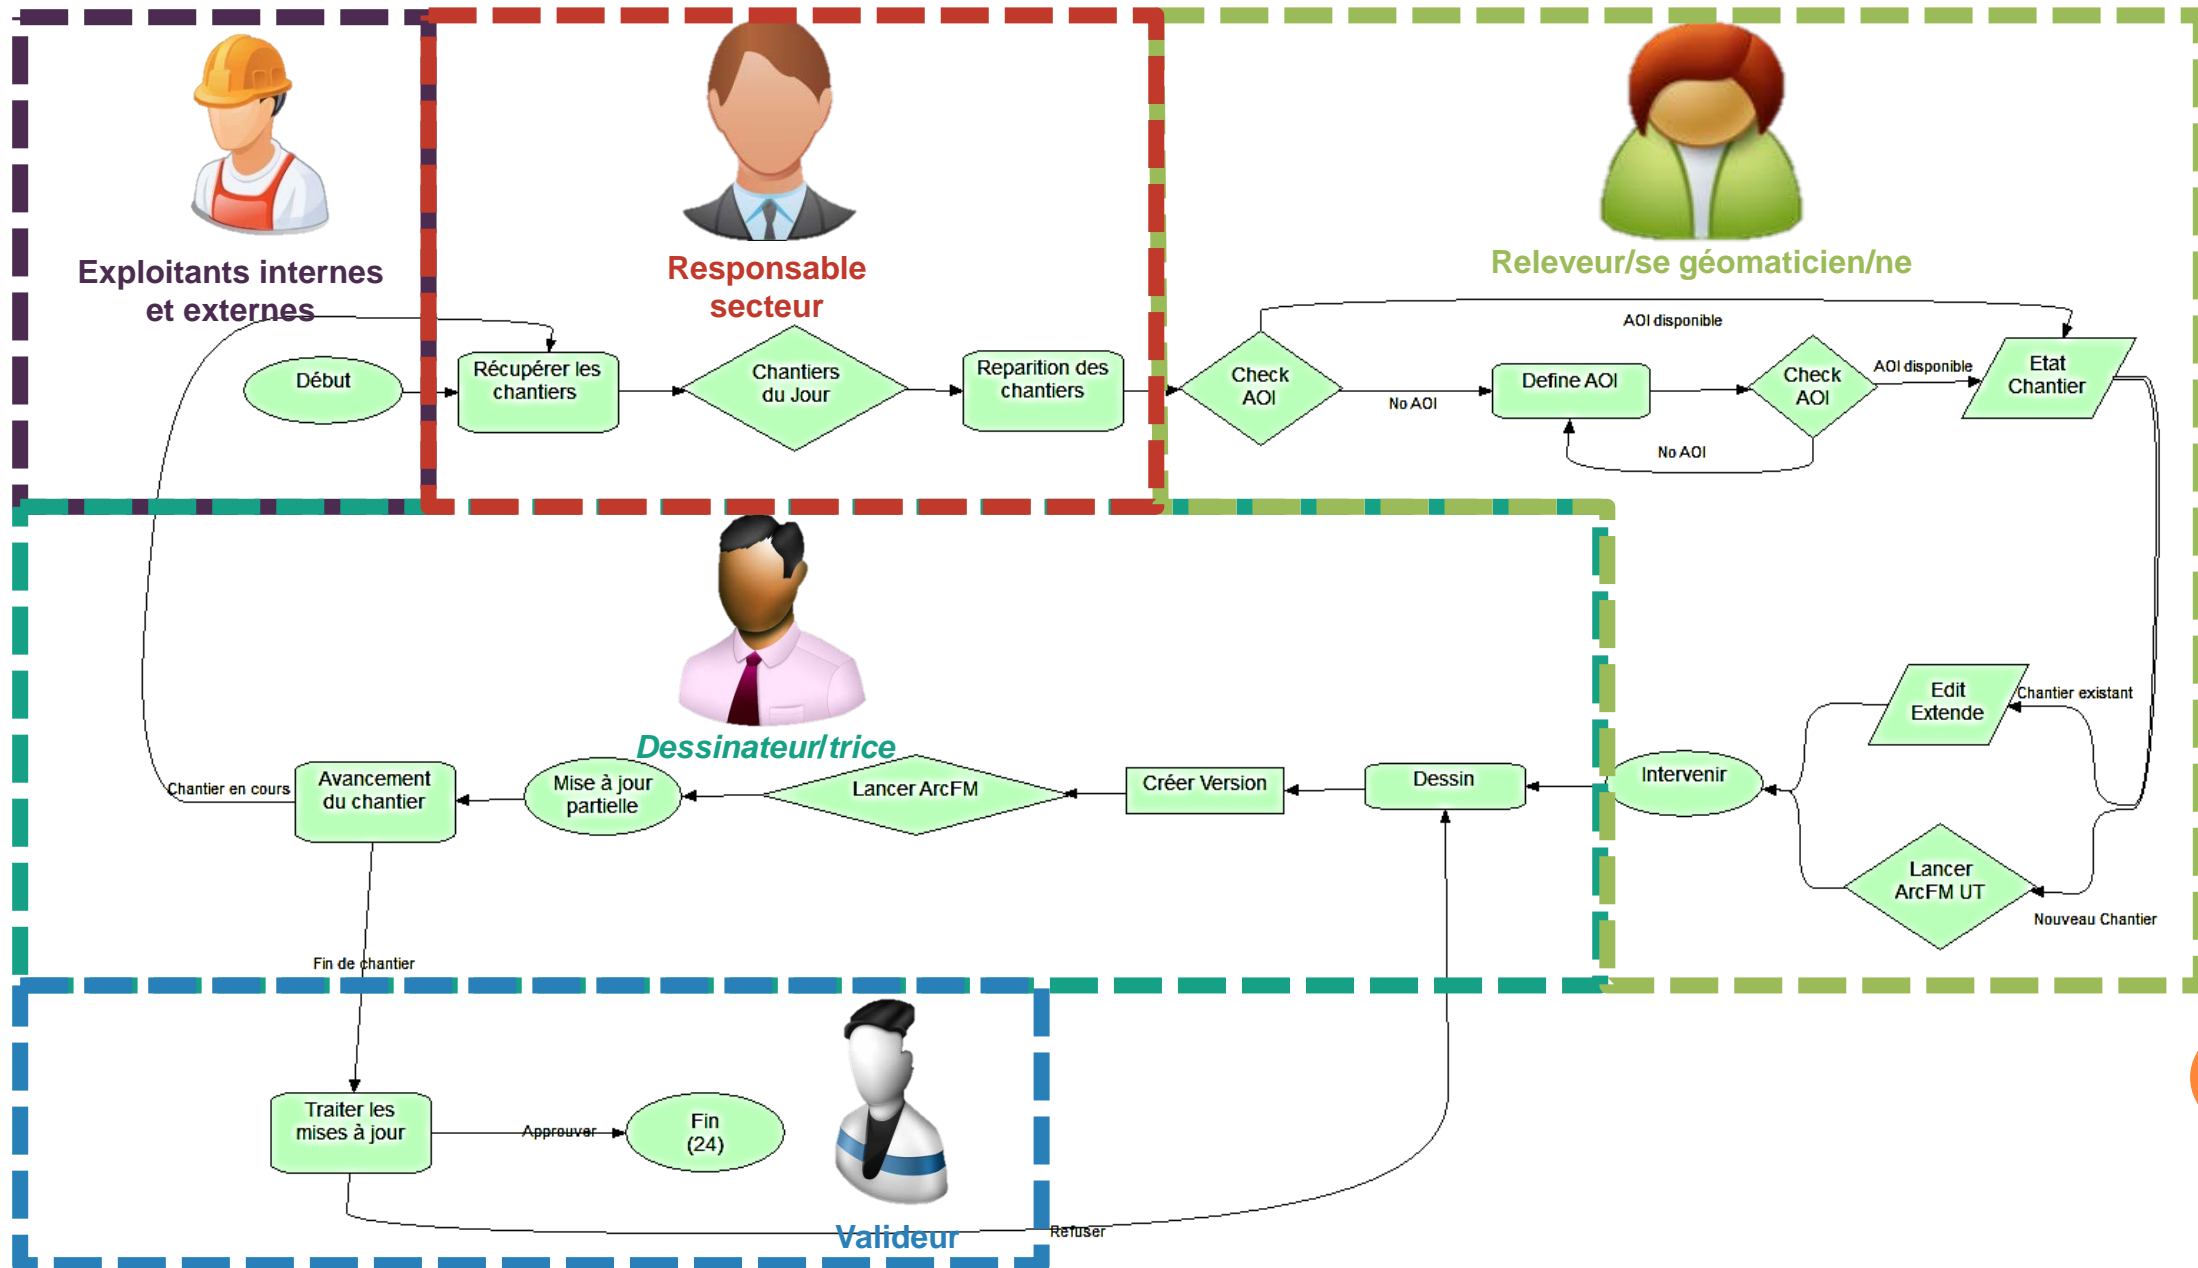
Exploitants internes et externes

Responsable secteur

Releveur/se géomaticien/ne

Début

Récupérer les chantiers

Chantiers du Jour

Reparition des chantiers

Check AOI

AOI disponible

No AOI

Define AOI

Check AOI

AOI disponible

No AOI

Etat Chantier

Dessinateur/trice

Edit Extende

Chantier existant

Intervenir

Lancer ArcFM UT

Nouveau Chantier

Dessin

Créer Version

Lancer ArcFM

Mise à jour partielle

Avancement du chantier

Chantier en cours

Fin de chantier

Traiter les mises à jour

Approuver

Fin (24)

Validеur

Refuser